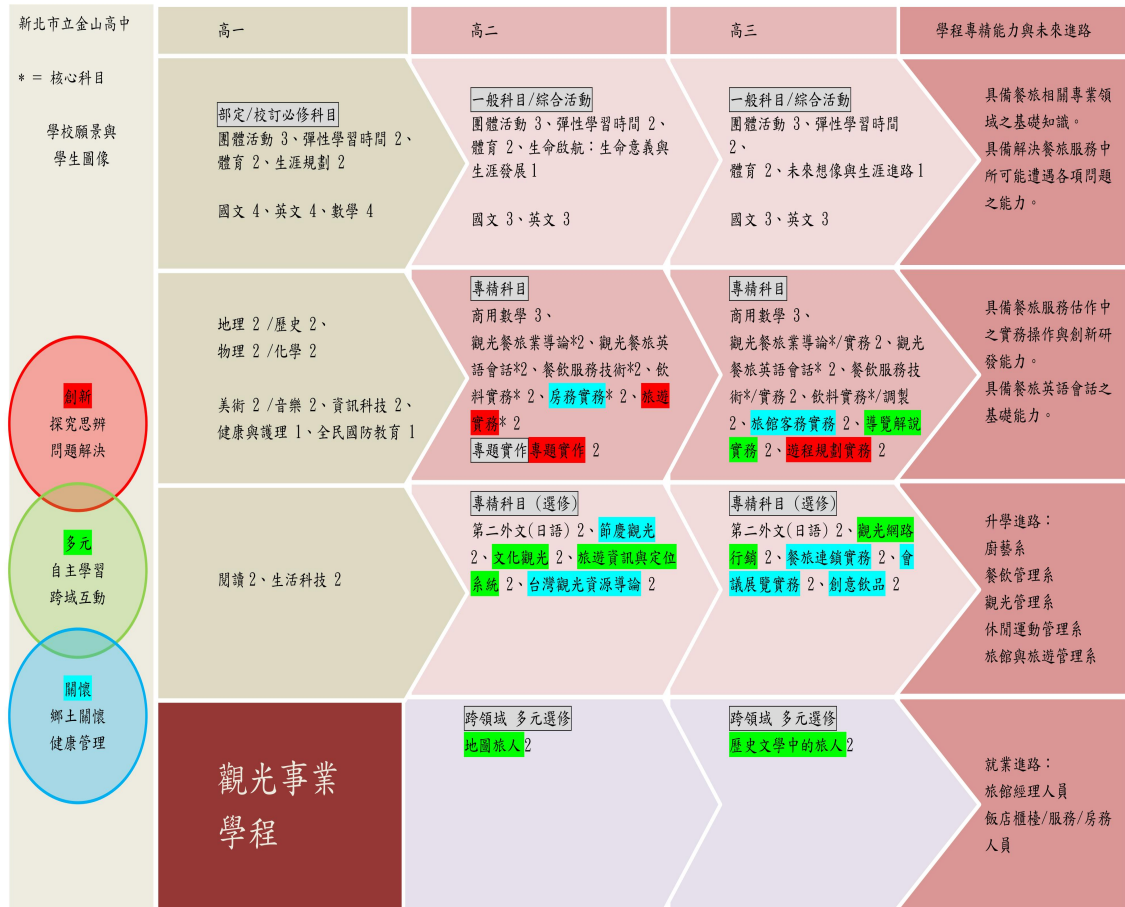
新北市立金山高中

＊＝ 核心科目

學校願景與學生圖像

高一

高二

高三

學程專精能力與未來進路

部定/校訂必修科目
團體活動 3、彈性學習時間 2、體育 2、生涯規劃 2

國文 4、英文 4、數學 4

一般科目/綜合活動
團體活動 3、彈性學習時間 2、體育 2、生命啟航：生命意義與生涯發展 1

國文 3、英文 3

一般科目/綜合活動
團體活動 3、彈性學習時間 2、體育 2、未來想像與生涯進路 1

國文 3、英文 3

具備餐旅相關專業領域之基礎知識。
具備解決餐旅服務中所可能遭遇各項問題之能力。

地理 2 /歷史 2、物理 2 /化學 2

美術 2 /音樂 2、資訊科技 2、健康與護理 1、全民國防教育 1

專精科目
商用數學 3、觀光餐旅業導論*2、觀光餐旅英語會話*2、餐飲服務技術*2、飲料實務* 2、房務實務* 2、旅遊實務* 2
專題實作專題實作 2

專精科目
商用數學 3、觀光餐旅業導論*/實務 2、觀光餐旅英語會話* 2、餐飲服務技術*/實務 2、飲料實務*/調製 2、旅館客務實務 2、導覽解說實務 2、遊程規劃實務 2

具備餐旅服務估作中之實務操作與創新研發能力。
具備餐旅英語會話之基礎能力。

創新
探究思辨
問題解決

多元
自主學習
跨域互動

關懷
鄉土關懷
健康管理

閱讀 2、生活科技 2

專精科目（選修）
第二外文(日語) 2、節慶觀光 2、文化觀光 2、旅遊資訊與定位系統 2、台灣觀光資源導論 2

專精科目（選修）
第二外文(日語) 2、觀光網路行銷 2、餐旅連鎖實務 2、會議展覽實務 2、創意飲品 2

升學進路：
廚藝系
餐飲管理系
觀光管理系
休閒運動管理系
旅館與旅遊管理系

觀光事業學程

跨領域 多元選修
地圖旅人2

跨領域 多元選修
歷史文學中的旅人2

就業進路：
旅館經理人員
飯店櫃檯/服務/房務人員